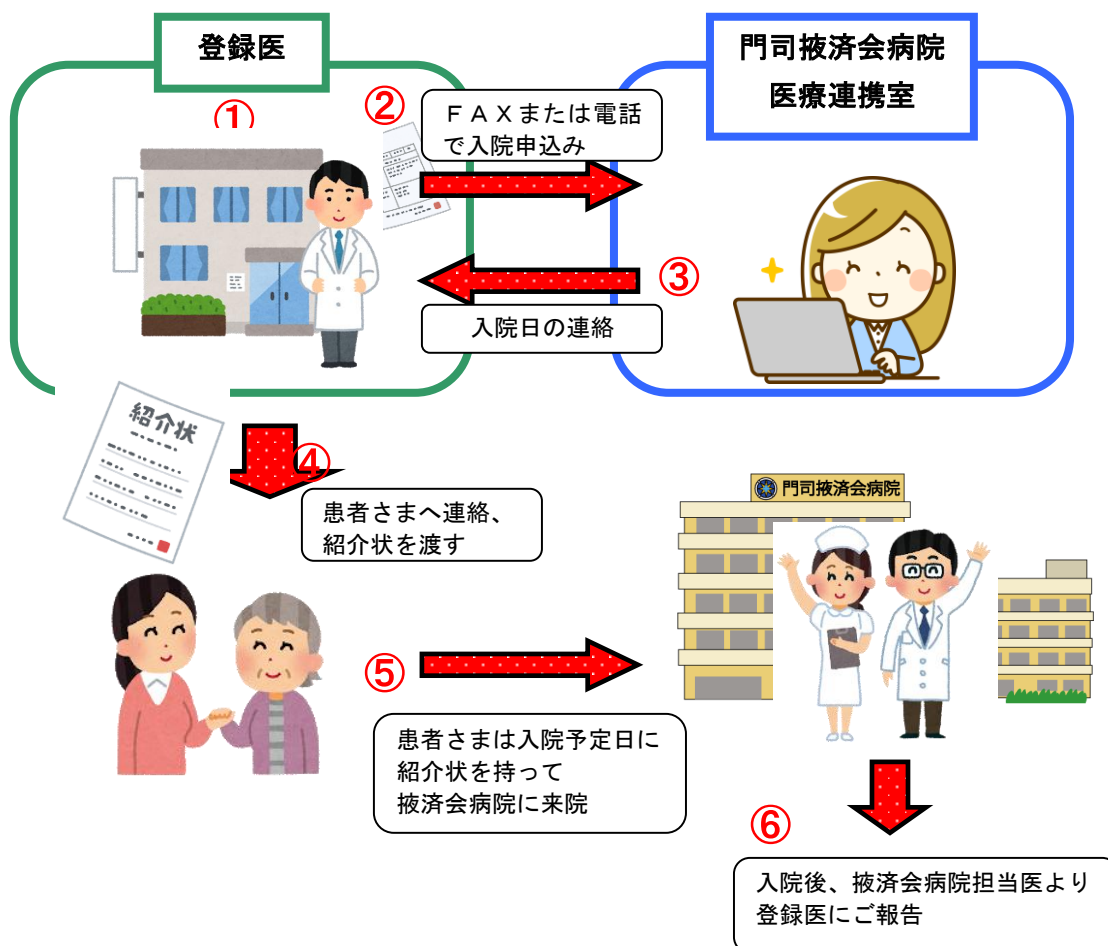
登録医

門司掖済会病院
医療連携室

①

②

ＦＡＸまたは電話で入院申込み

③

入院日の連絡

紹介状

④

患者さまへ連絡、紹介状を渡す

門司掖済会病院

⑤

患者さまは入院予定日に紹介状を持って掖済会病院に来院

⑥

入院後、掖済会病院担当医より登録医にご報告